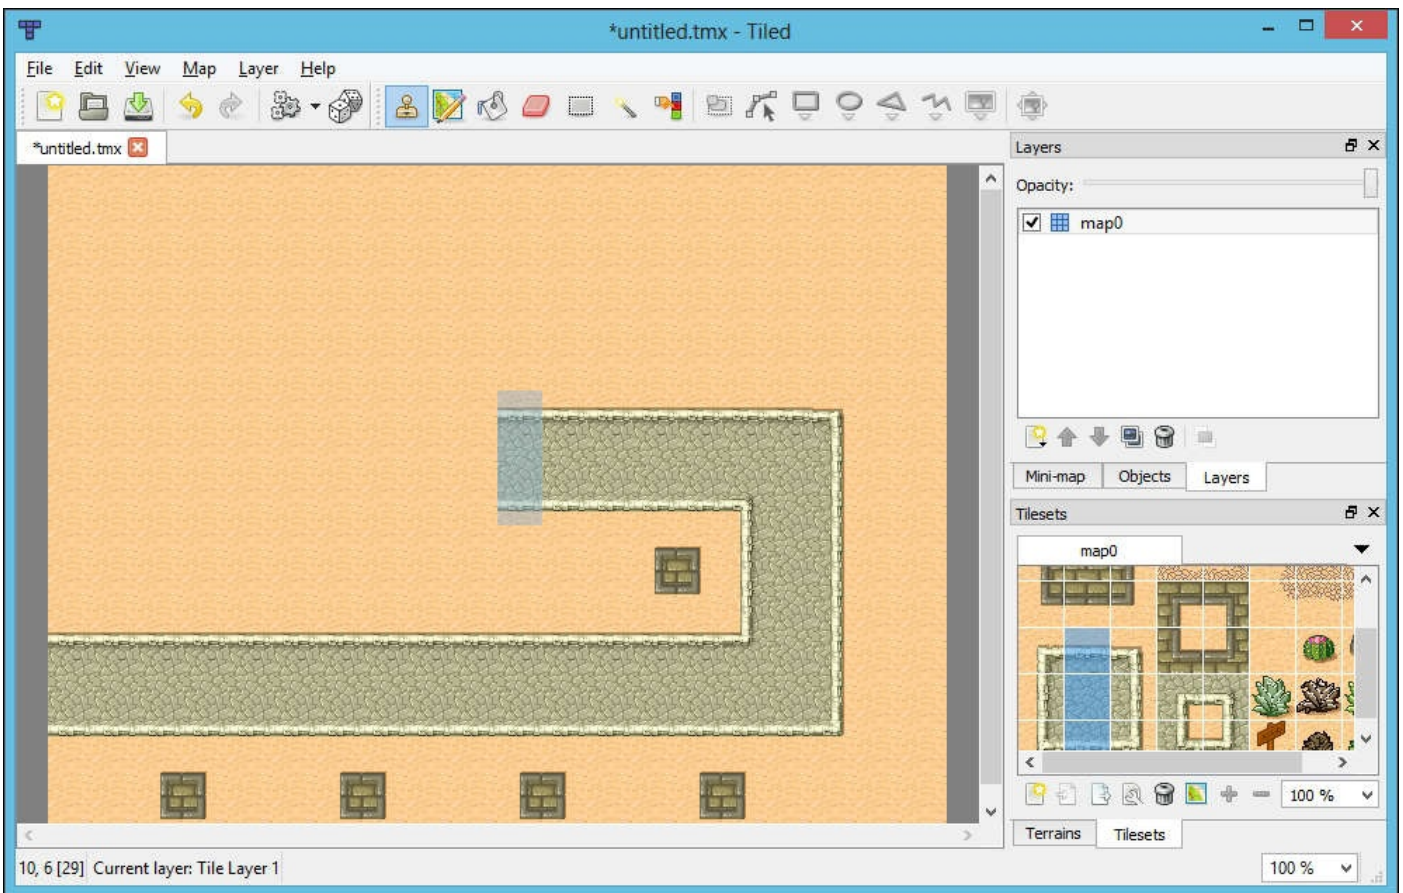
*untitled.tmx - Tiled

File Edit View Map Layer Help

*untitled.tmx

Layers

Opacity:

map0

Mini-map Objects Layers

Tilesets

map0

100 %

Terrains Tilesets

10, 6 [29] Current layer: Tile Layer 1

100 %